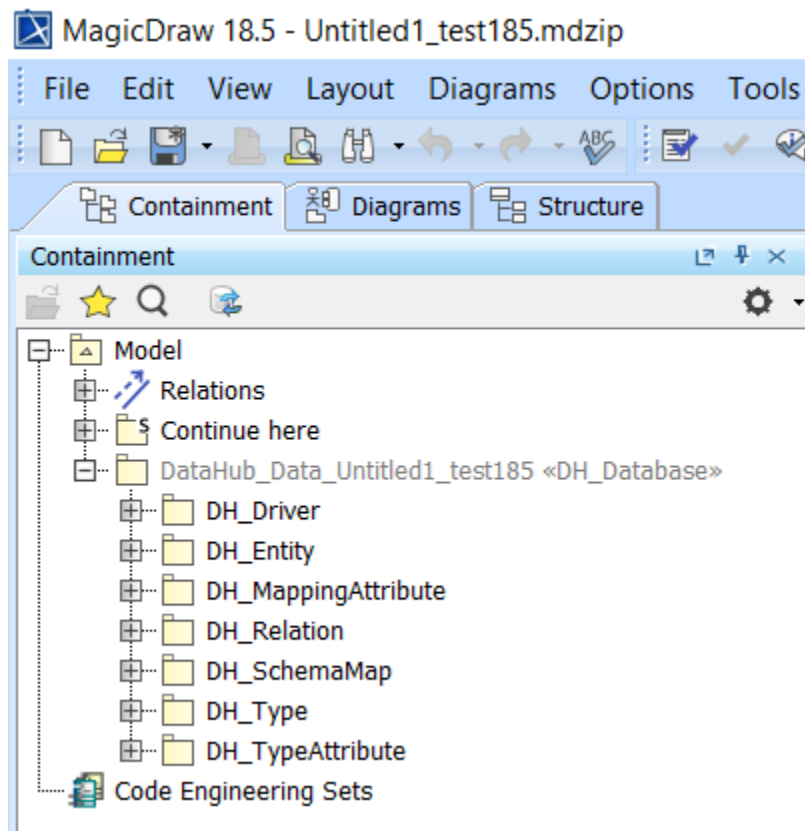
MagicDraw 18.5 - Untitled1_test185.mdzip

File Edit View Layout Diagrams Options Tools

Containment Diagrams Structure

Containment

Model
Relations
Continue here
DataHub_Data_Untitled1_test185 «DH_Database»
DH_Driver
DH_Entity
DH_MappingAttribute
DH_Relation
DH_SchemaMap
DH_Type
DH_TypeAttribute
Code Engineering Sets